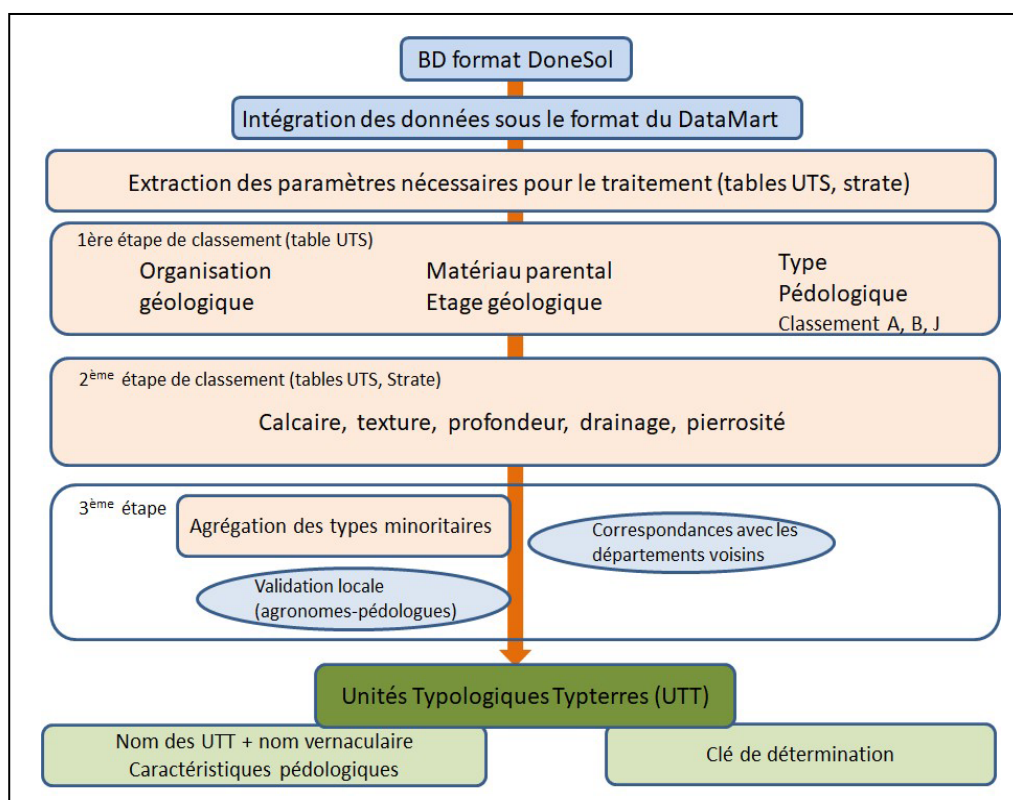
BD format DoneSol

Intégration des données sous le format du DataMart

Extraction des paramètres nécessaires pour le traitement (tables UTS, strate)

1ère étape de classement (table UTS)

Organisation géologique

Matériau parental
Etage géologique

Type Pédologique
Classement A, B, J

2$^{ème}$ étape de classement (tables UTS, Strate)

Calcaire, texture, profondeur, drainage, pierrosité

3$^{ème}$ étape

Agrégation des types minoritaires

Correspondances avec les départements voisins

Validation locale (agronomes-pédologues)

Unités Typologiques Typterres (UTT)

Nom des UTT + nom vernaculaire
Caractéristiques pédologiques

Clé de détermination